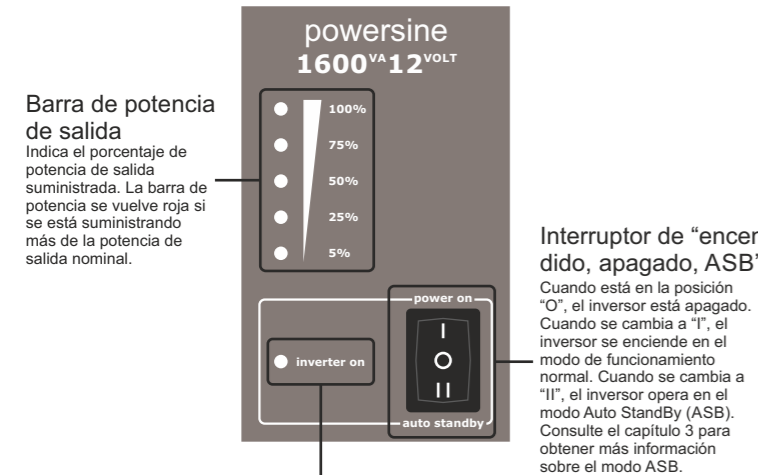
powersine
1600$^{VA}$12$^{VOLT}$

Barra de potencia de salida
Indica el porcentaje de potencia de salida suministrada. La barra de potencia se vuelve roja si se está suministrando más de la potencia de salida nominal.

100%
75%
50%
25%
5%

Interruptor de "encen dido, apagado, ASB'
Cuando está en la posición "O", el inversor está apagado. Cuando se cambia a "I", el inversor se enciende en el modo de funcionamiento normal. Cuando se cambia a "II", el inversor opera en el modo Auto StandBy (ASB). Consulte el capítulo 3 para obtener más información sobre el modo ASB.

power on
I
O
II
auto standby

inverter on